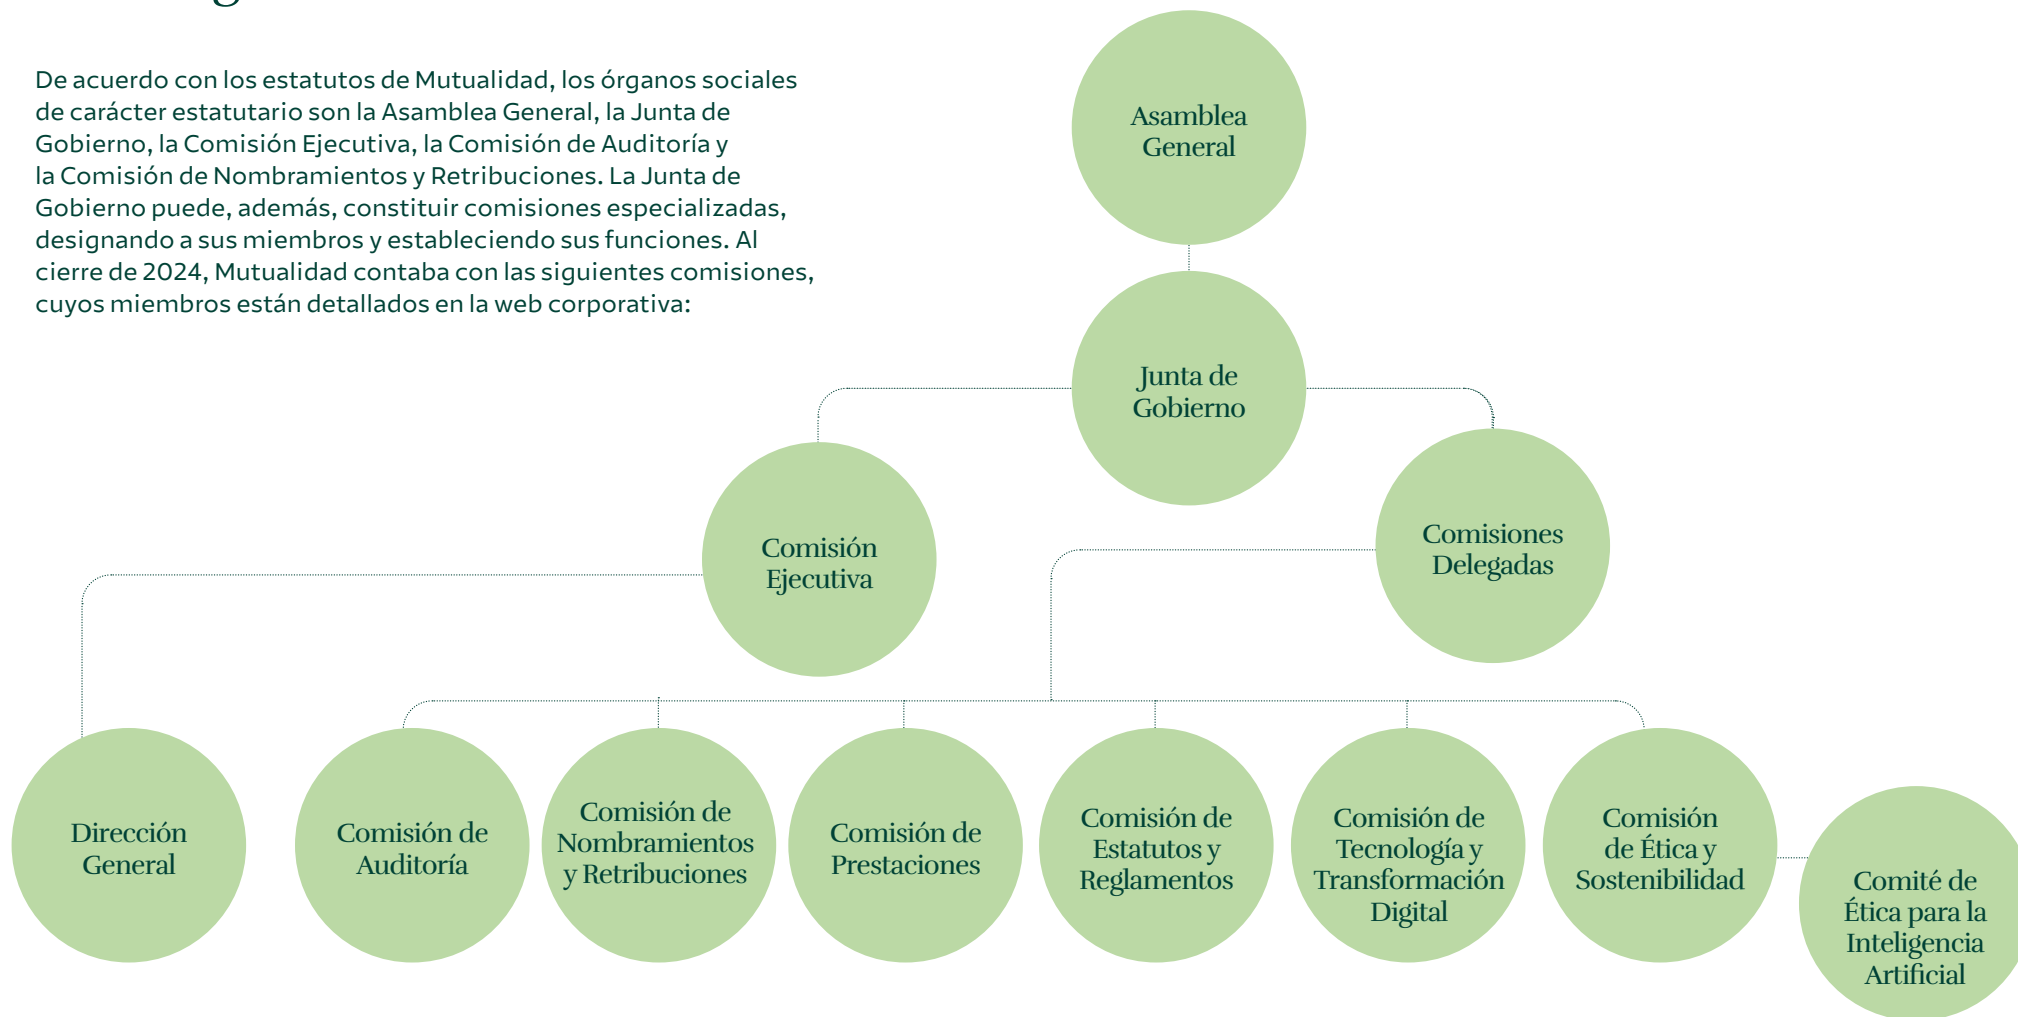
De acuerdo con los estatutos de Mutualidad, los órganos sociales de carácter estatutario son la Asamblea General, la Junta de Gobierno, la Comisión Ejecutiva, la Comisión de Auditoría y la Comisión de Nombramientos y Retribuciones. La Junta de Gobierno puede, además, constituir comisiones especializadas, designando a sus miembros y estableciendo sus funciones. Al cierre de 2024, Mutualidad contaba con las siguientes comisiones, cuyos miembros están detallados en la web corporativa:

Asamblea General

Junta de Gobierno

Comisión Ejecutiva

Comisiones Delegadas

Dirección General

Comisión de Auditoría

Comisión de Nombramientos y Retribuciones

Comisión de Prestaciones

Comisión de Estatutos y Reglamentos

Comisión de Tecnología y Transformación Digital

Comisión de Ética y Sostenibilidad

Comité de Ética para la Inteligencia Artificial